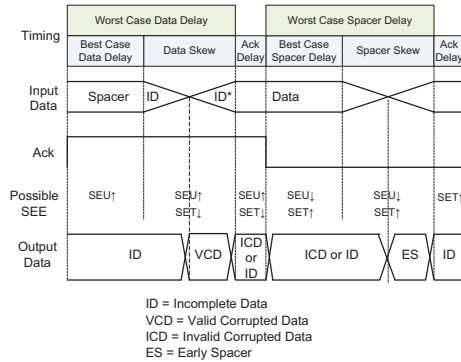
Timing

Worst Case Data Delay

Best Case Data Delay | Data Skew | Ack Delay

Worst Case Spacer Delay

Best Case Spacer Delay | Spacer Skew | Ack Delay

Input Data

Spacer ID ID* Data

Ack

Possible SEE

SEU↑ SEU↑ SET↓ SEU↑ SET↓ SEU↓ SET↑ SEU↓ SET↑ SET↑

Output Data

ID VCD ICD or ID ICD or ID ES ID

ID = Incomplete Data
VCD = Valid Corrupted Data
ICD = Invalid Corrupted Data
ES = Early Spacer